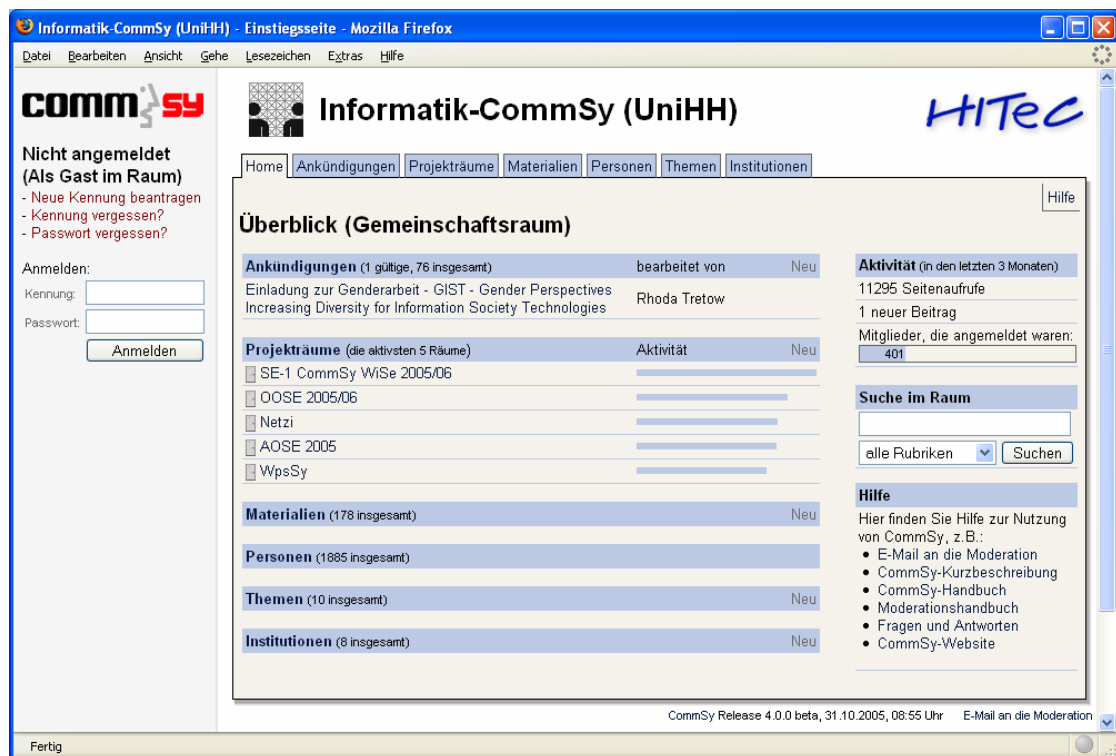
Informatik-CommSy (UniHH) - Einstiegsseite - Mozilla Firefox

Datei Bearbeiten Ansicht Gehe Lesezeichen Extras Hilfe

commsy

Nicht angemeldet
(Als Gast im Raum)
- Neue Kennung beantragen
- Kennung vergessen?
- Passwort vergessen?

Anmelden:
Kennung:
Passwort:
Anmelden

Informatik-CommSy (UniHH)

HITeC

Home Ankündigungen Projekträume Materialien Personen Themen Institutionen

Hilfe

Überblick (Gemeinschaftsraum)

Ankündigungen (1 gültige, 76 insgesamt) bearbeitet von Neu
Einladung zur Genderarbeit - GIST - Gender Perspectives Increasing Diversity for Information Society Technologies Rhoda Tretow

Projekträume (die aktivsten 5 Räume) Aktivität Neu
SE-1 CommSy WiSe 2005/06
OOSE 2005/06
Netzi
AOSE 2005
WpsSy

Materialien (178 insgesamt) Neu

Personen (1885 insgesamt)

Themen (10 insgesamt) Neu

Institutionen (8 insgesamt) Neu

Aktivität (in den letzten 3 Monaten)
11295 Seitenaufrufe
1 neuer Beitrag
Mitglieder, die angemeldet waren:
401

Suche im Raum
alle Rubriken Suchen

Hilfe
Hier finden Sie Hilfe zur Nutzung von CommSy, z.B.:
• E-Mail an die Moderation
• CommSy-Kurzbeschreibung
• CommSy-Handbuch
• Moderationshandbuch
• Fragen und Antworten
• CommSy-Website

CommSy Release 4.0.0 beta, 31.10.2005, 08:55 Uhr E-Mail an die Moderation

Fertig